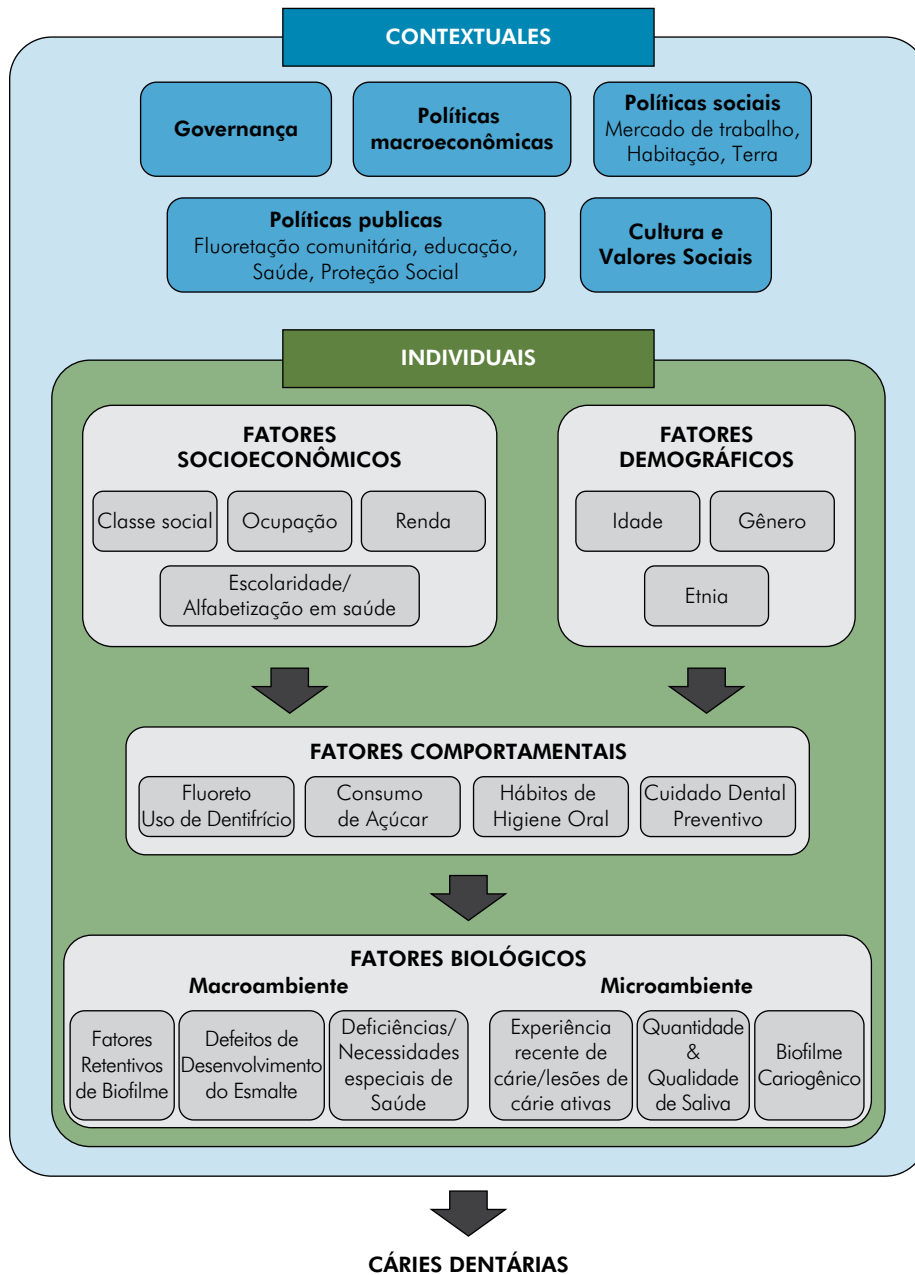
CONTEXTUALES

Governança

Políticas macroeconômicas

Políticas sociais
Mercado de trabalho, Habitação, Terra

Políticas publicas
Fluoretação comunitária, educação, Saúde, Proteção Social

Cultura e Valores Sociais

INDIVIDUAIS

FATORES SOCIOECONÔMICOS

Classe social

Ocupação

Renda

Escolaridade/ Alfabetização em saúde

FATORES DEMOGRÁFICOS

Idade

Gênero

Etnia

FATORES COMPORTAMENTAIS

Fluoreto Uso de Dentifrício

Consumo de Açúcar

Hábitos de Higiene Oral

Cuidado Dental Preventivo

FATORES BIOLÓGICOS

Macroambiente

Microambiente

Fatores Retentivos de Biofilme

Defeitos de Desenvolvimento do Esmalte

Deficiências/ Necessidades especiais de Saúde

Experiência recente de cárie/lesões de cárie ativas

Quantidade & Qualidade de Saliva

Biofilme Cariogênico

CÁRIES DENTÁRIAS